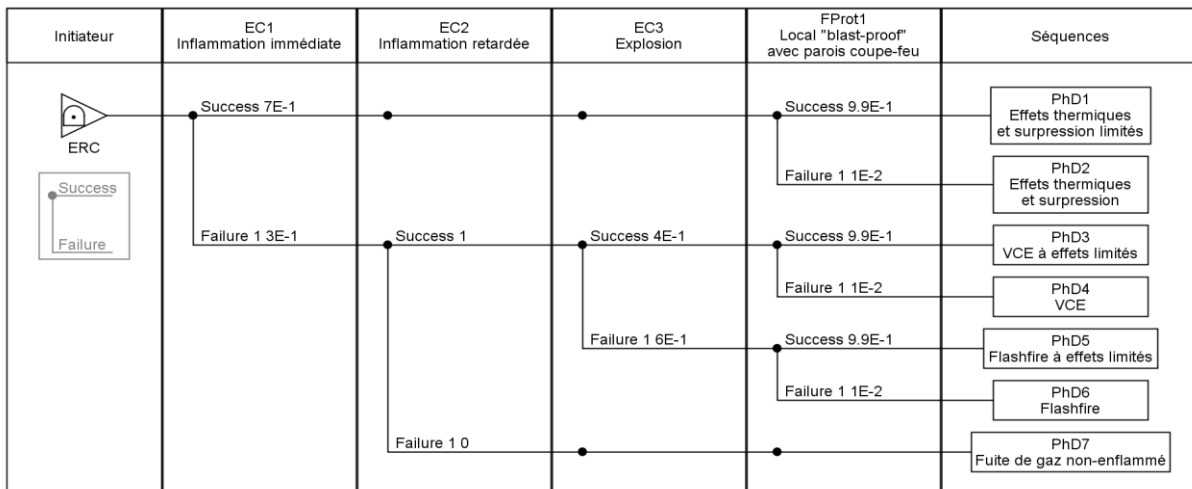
| Initiateur | EC1 Inflammation immédiate | EC2 Inflammation retardée | EC3 Explosion | FProt1 Local "blast-proof" avec parois coupe-feu | Séquences |
|---|---|---|---|---|---|

ERC

Success

Failure

Success 7E-1

Success 9.9E-1

PhD1
Effets thermiques et surpression limités

Failure 1 1E-2

PhD2
Effets thermiques et surpression

Failure 1 3E-1

Success 1

Success 4E-1

Success 9.9E-1

PhD3
VCE à effets limités

Failure 1 1E-2

PhD4
VCE

Failure 1 6E-1

Success 9.9E-1

PhD5
Flashfire à effets limités

Failure 1 1E-2

PhD6
Flashfire

Failure 1 0

PhD7
Fuite de gaz non-enflammé